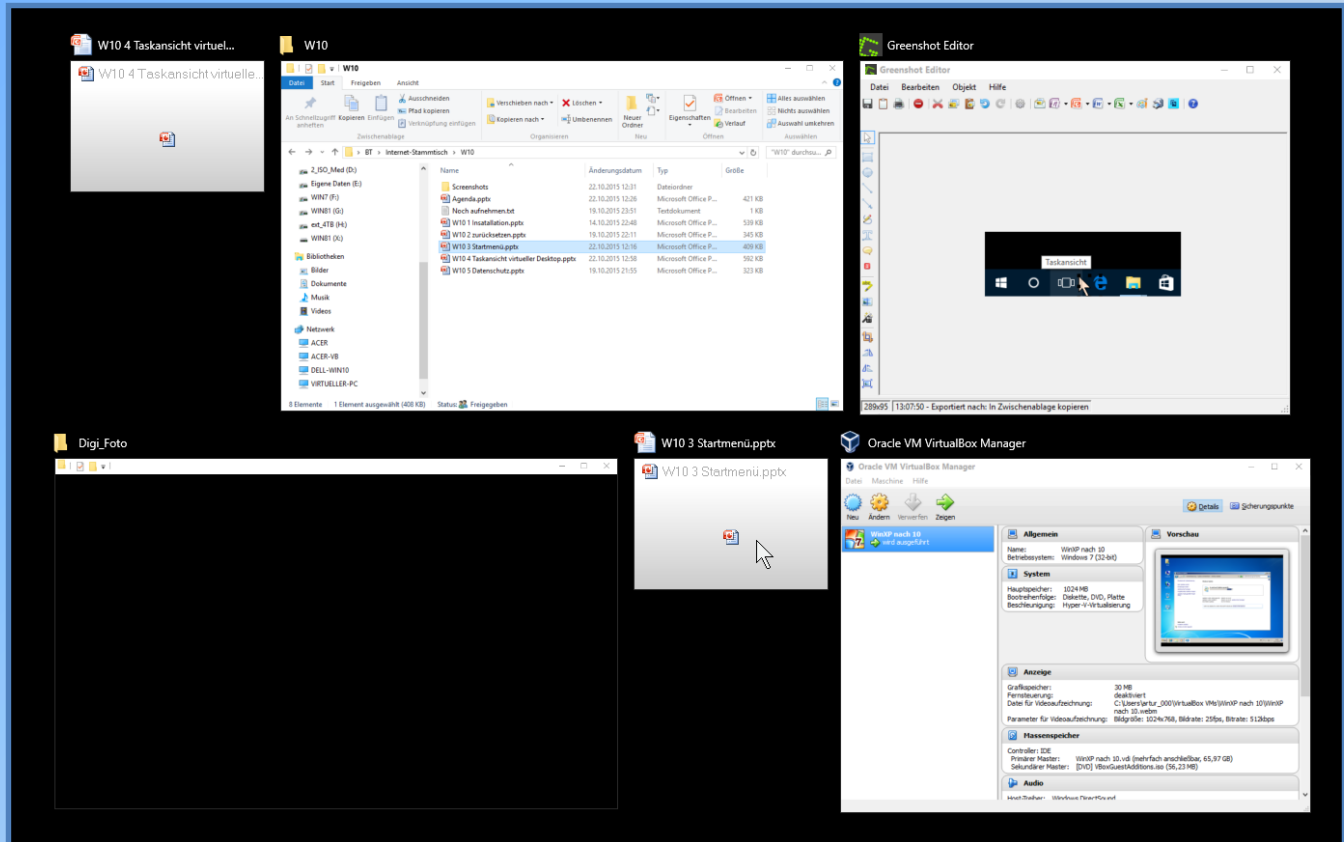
W10 4 Taskansicht virtuel...

W10 4 Taskansicht virtuelle...

W10

W10

Datei Start Freigeben Ansicht

An Schnellzugriff anheften Kopieren Einfügen Ausschneiden Pfad kopieren Verknüpfung einfügen Zwischenablage

Verschieben nach Kopieren nach Löschen Umbenennen Organisieren

Neuer Ordner Neu

Eigenschaften Öffnen Bearbeiten Verlauf Öffnen

Alles auswählen Nichts auswählen Auswahl umkehren Auswählen

BT > Internet-Stammtisch > W10

"W10" durchsu...

2_ISO_Med (D:)
Eigene Daten (E:)
WIN7 (F:)
WIN81 (G:)
ext_4TB (H:)
WIN81 (X:)
Bibliotheken
Bilder
Dokumente
Musik
Videos
Netzwerk
ACER
ACER-VB
DELL-WIN10
VIRTUELLER-PC

| Name | Änderungsdatum | Typ | Größe |
|---|---|---|---|
| Screenshots | 22.10.2015 12:31 | Dateiordner | |
| Agenda.pptx | 22.10.2015 12:26 | Microsoft Office P... | 421 KB |
| Noch aufnehmen.txt | 19.10.2015 23:51 | Textdokument | 1 KB |
| W10 1 Installation.pptx | 14.10.2015 22:48 | Microsoft Office P... | 539 KB |
| W10 2 zurücksetzen.pptx | 19.10.2015 22:11 | Microsoft Office P... | 345 KB |
| W10 3 Startmenü.pptx | 22.10.2015 12:16 | Microsoft Office P... | 409 KB |
| W10 4 Taskansicht virtueller Desktop.pptx | 22.10.2015 12:58 | Microsoft Office P... | 592 KB |
| W10 5 Datenschutz.pptx | 19.10.2015 21:55 | Microsoft Office P... | 323 KB |

8 Elemente 1 Element ausgewählt (408 KB) Status: Freigegeben

Greenshot Editor

Greenshot Editor

Datei Bearbeiten Objekt Hilfe

Taskansicht

289x95 13:07:50 - Exportiert nach: In Zwischenablage kopieren

Digi_Foto

W10 3 Startmenü.pptx

W10 3 Startmenü.pptx

Oracle VM VirtualBox Manager

Oracle VM VirtualBox Manager

Datei Maschine Hilfe

Neu Ändern Verwerfen Zeigen

Details Sicherungspunkte

WinXP nach 10
wird ausgeführt

Allgemein
Name: WinXP nach 10
Betriebssystem: Windows 7 (32-bit)

Vorschau

System
Hauptspeicher: 1024 MB
Bootreihenfolge: Diskette, DVD, Platte
Beschleunigung: Hyper-V-Virtualisierung

Anzeige
Grafikspeicher: 30 MB
Fernsteuerung: deaktiviert
Datei für Videoaufzeichnung: C:\Users\artur_000\VirtualBox VMs\WinXP nach 10\WinXP nach 10.webm
Parameter für Videoaufzeichnung: Bildgröße: 1024x768, Bildrate: 25fps, Bitrate: 512kbps

Massenspeicher
Controller: IDE
Primärer Master: WinXP nach 10.vdi (mehrfach anschließbar, 65,97 GB)
Sekundärer Master: [DVD] VBoxGuestAdditions.iso (56,23 MB)

Audio
Host-Treiber: Windows DirectSound